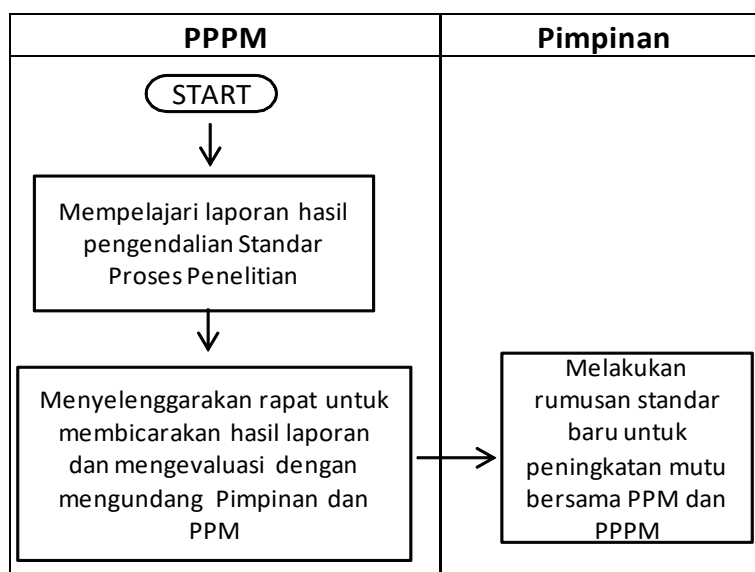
| PPPM | Pimpinan |
|---|---|
| START | |
| Mempelajari laporan hasil pengendalian Standar Proses Penelitian | |
| Menyelenggarakan rapat untuk membicarakan hasil laporan dan mengevaluasi dengan mengundang Pimpinan dan PPM | Melakukan rumusan standar baru untuk peningkatan mutu bersama PPM dan PPPM |